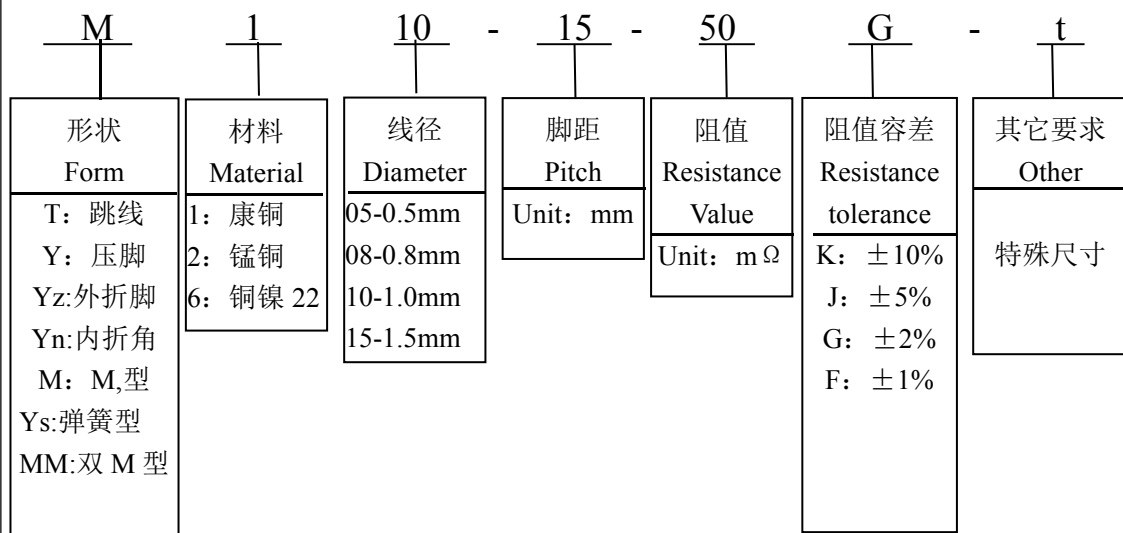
M 1 10 - 15 - 50 G - t

形状
Form
T：跳线
Y：压脚
Yz:外折脚
Yn:内折角
M：M,型
Ys:弹簧型
MM:双 M 型

材料
Material
1：康铜
2：锰铜
6：铜镍 22

线径
Diameter
05-0.5mm
08-0.8mm
10-1.0mm
15-1.5mm

脚距
Pitch
Unit：mm

阻值
Resistance Value
Unit：mΩ

阻值容差
Resistance tolerance
K：±10%
J：±5%
G：±2%
F：±1%

其它要求
Other
特殊尺寸